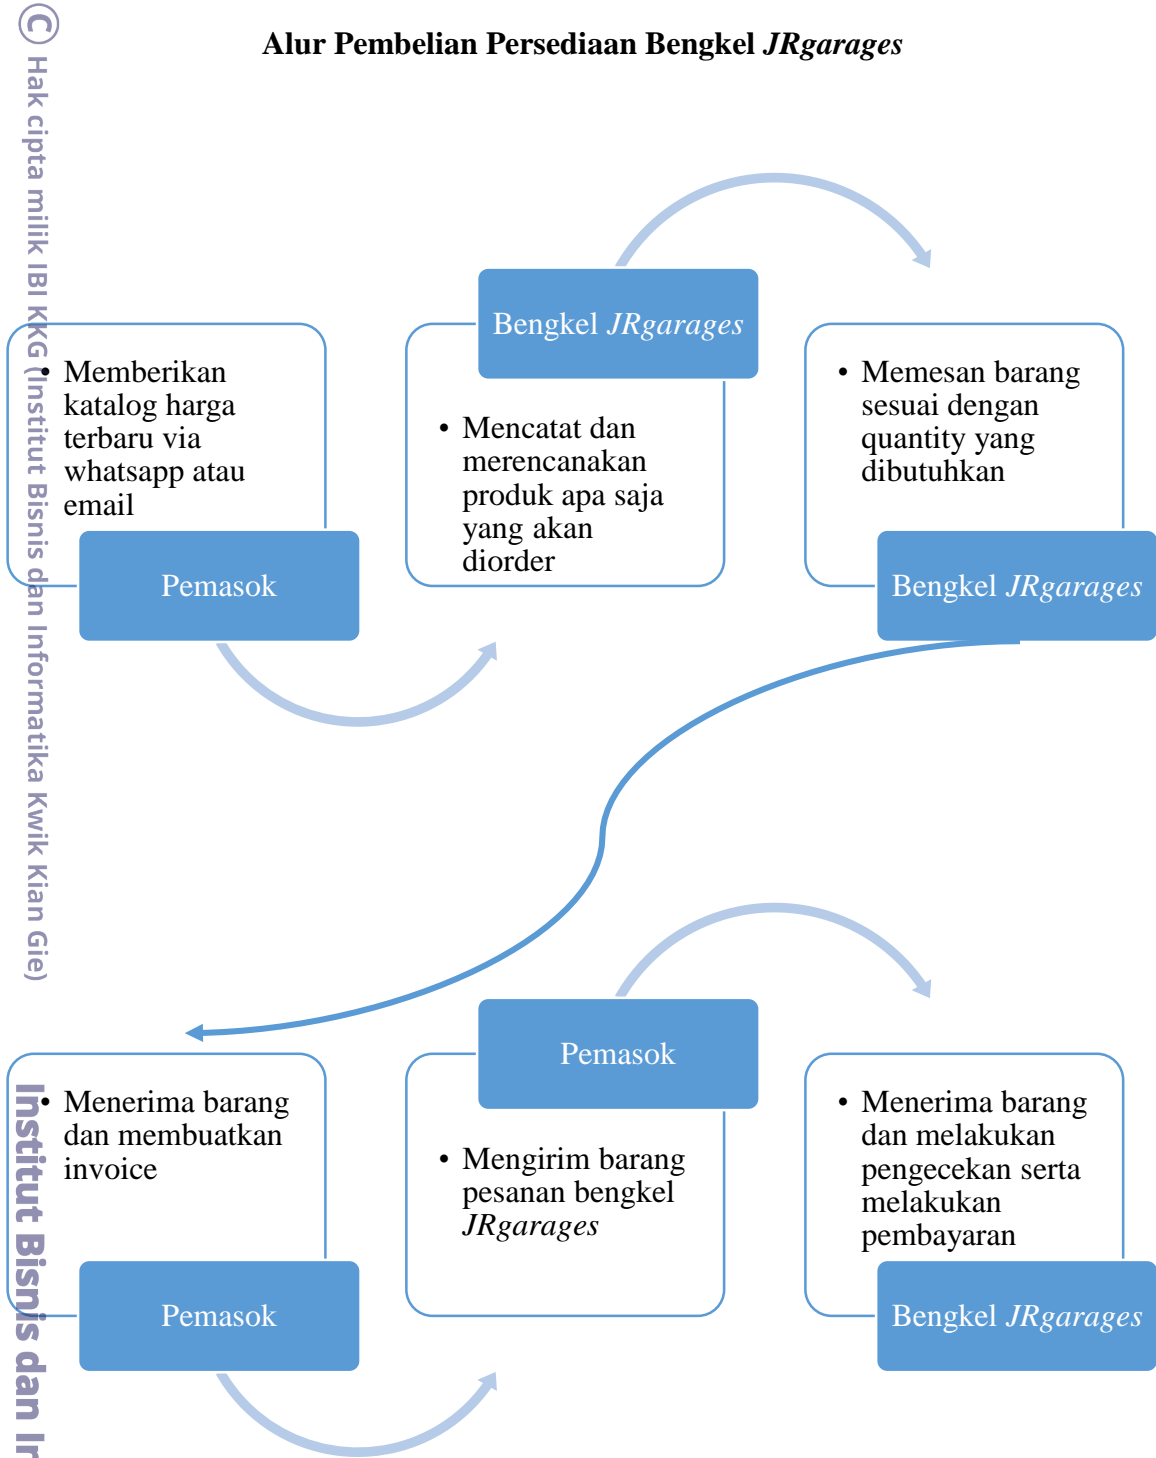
© Hak cipta milik IBI KKG (Institut Bisnis dan Informatika Kwik Kian Gie)

Institut Bisnis dan Ir

Alur Pembelian Persediaan Bengkel *JRgarages*

Pemasok

• Memberikan katalog harga terbaru via whatsapp atau email

Bengkel *JRgarages*

• Mencatat dan merencanakan produk apa saja yang akan diorder

Bengkel *JRgarages*

• Memesan barang sesuai dengan quantity yang dibutuhkan

Pemasok

• Menerima barang dan membuatkan invoice

Pemasok

• Mengirim barang pesanan bengkel *JRgarages*

Bengkel *JRgarages*

• Menerima barang dan melakukan pengecekan serta melakukan pembayaran